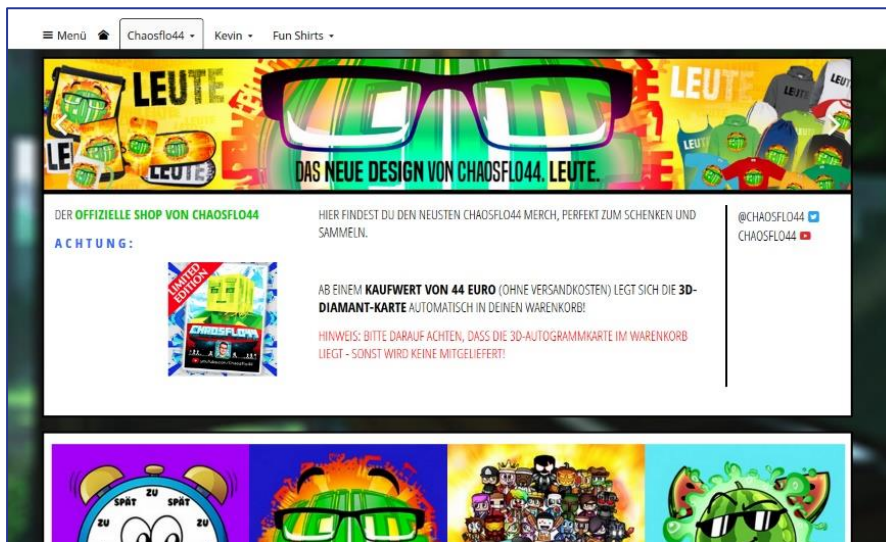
Menü Chaosflo44 Kevin Fun Shirts

LEUTE LEUTE LEUTE LEUTE LEUTE

DAS NEUE DESIGN VON CHAOSFLO44. LEUTE.

DER OFFIZIELLE SHOP VON CHAOSFLO44

ACHTUNG:

LIMITED EDITION

CHAOSFLO44

HIER FINDEST DU DEN NEUSTEN CHAOSFLO44 MERCH, PERFEKT ZUM SCHENKEN UND SAMMELN.

AB EINEM KAUFWERT VON 44 EURO (OHNE VERSANDKOSTEN) LEGT SICH DIE 3D-DIAMANT-KARTE AUTOMATISCH IN DEINEN WARENKORB!

HINWEIS: BITTE DARAUF ACHTEN, DASS DIE 3D-AUTOGRAMMKARTE IM WARENKORB LIEGT - SONST WIRD KEINE MITGELIEFERT!

@CHAOSFLO44

CHAOSFLO44

SPÄT ZU SPÄT ZU